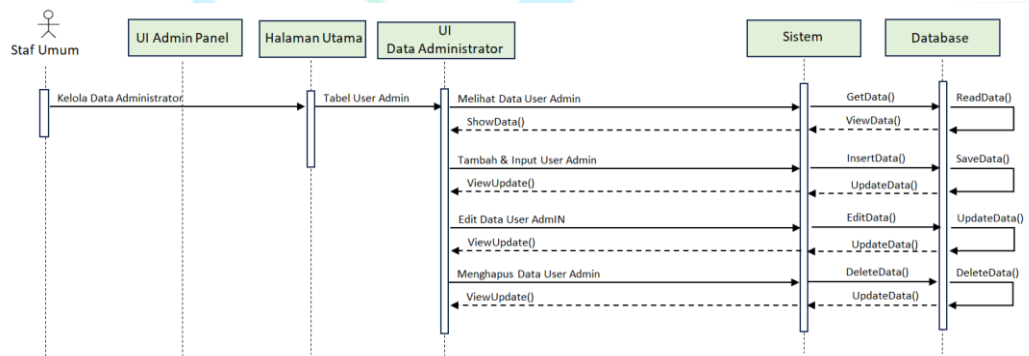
Staf Umum

UI Admin Panel

Halaman Utama

UI
Data Administrator

Sistem

Database

Kelola Data Administrator

Tabel User Admin

Melihat Data User Admin

GetData()

ReadData()

ShowData()

ViewData()

Tambah & Input User Admin

InsertData()

SaveData()

ViewUpdate()

UpdateData()

Edit Data User AdmIN

EditData()

UpdateData()

ViewUpdate()

UpdateData()

Menghapus Data User Admin

DeleteData()

DeleteData()

ViewUpdate()

UpdateData()